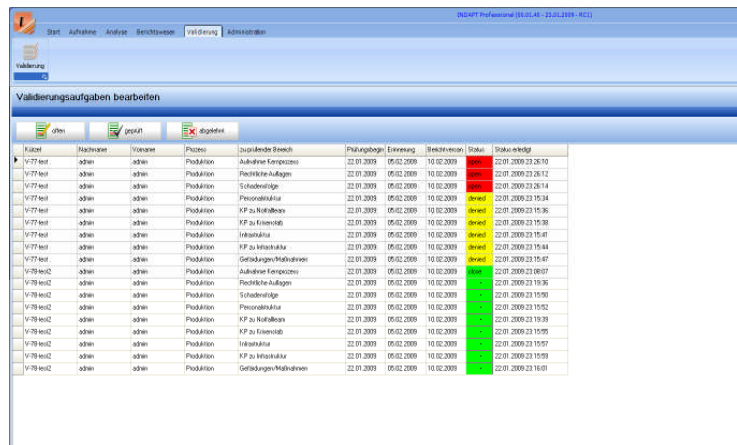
INDAPT Professional (00.01.40 - 23.01.2009 - RC1)

Start | Aufnahme | Analyse | Berichtswesen | Validierung | Administration

Validierung

Validierungsaufgaben bearbeiten

offen | geprüft | abgelehnt

| Kürzel | Nachname | Vorname | Prozess | zuprüfender Bereich | Prüfungsbegin | Erinnerung | Berichtversion | Status | Status erledigt |
|---|---|---|---|---|---|---|---|---|---|
| V-77-test | admin | admin | Produktion | Aufnahme Kernprozess | 22.01.2009 | 05.02.2009 | 10.02.2009 | open | 22.01.2009 23:26:10 |
| V-77-test | admin | admin | Produktion | Rechtliche Auflagen | 22.01.2009 | 05.02.2009 | 10.02.2009 | open | 22.01.2009 23:26:12 |
| V-77-test | admin | admin | Produktion | Schadensfolge | 22.01.2009 | 05.02.2009 | 10.02.2009 | open | 22.01.2009 23:26:14 |
| V-77-test | admin | admin | Produktion | Personalstruktur | 22.01.2009 | 05.02.2009 | 10.02.2009 | denied | 22.01.2009 23:15:34 |
| V-77-test | admin | admin | Produktion | KP zu Notfallteam | 22.01.2009 | 05.02.2009 | 10.02.2009 | denied | 22.01.2009 23:15:36 |
| V-77-test | admin | admin | Produktion | KP zu Krisenstab | 22.01.2009 | 05.02.2009 | 10.02.2009 | denied | 22.01.2009 23:15:38 |
| V-77-test | admin | admin | Produktion | Infrastruktur | 22.01.2009 | 05.02.2009 | 10.02.2009 | denied | 22.01.2009 23:15:41 |
| V-77-test | admin | admin | Produktion | KP zu Infrastruktur | 22.01.2009 | 05.02.2009 | 10.02.2009 | denied | 22.01.2009 23:15:44 |
| V-77-test | admin | admin | Produktion | Gefährdungen/Maßnahmen | 22.01.2009 | 05.02.2009 | 10.02.2009 | denied | 22.01.2009 23:15:47 |
| V-78-test2 | admin | admin | Produktion | Aufnahme Kernprozess | 22.01.2009 | 05.02.2009 | 10.02.2009 | close | 22.01.2009 23:08:07 |
| V-78-test2 | admin | admin | Produktion | Rechtliche Auflagen | 22.01.2009 | 05.02.2009 | 10.02.2009 | - | 22.01.2009 23:19:36 |
| V-78-test2 | admin | admin | Produktion | Schadensfolge | 22.01.2009 | 05.02.2009 | 10.02.2009 | - | 22.01.2009 23:15:50 |
| V-78-test2 | admin | admin | Produktion | Personalstruktur | 22.01.2009 | 05.02.2009 | 10.02.2009 | - | 22.01.2009 23:15:52 |
| V-78-test2 | admin | admin | Produktion | KP zu Notfallteam | 22.01.2009 | 05.02.2009 | 10.02.2009 | - | 22.01.2009 23:19:39 |
| V-78-test2 | admin | admin | Produktion | KP zu Krisenstab | 22.01.2009 | 05.02.2009 | 10.02.2009 | - | 22.01.2009 23:15:55 |
| V-78-test2 | admin | admin | Produktion | Infrastruktur | 22.01.2009 | 05.02.2009 | 10.02.2009 | - | 22.01.2009 23:15:57 |
| V-78-test2 | admin | admin | Produktion | KP zu Infrastruktur | 22.01.2009 | 05.02.2009 | 10.02.2009 | - | 22.01.2009 23:15:59 |
| V-78-test2 | admin | admin | Produktion | Gefährdungen/Maßnahmen | 22.01.2009 | 05.02.2009 | 10.02.2009 | - | 22.01.2009 23:16:01 |